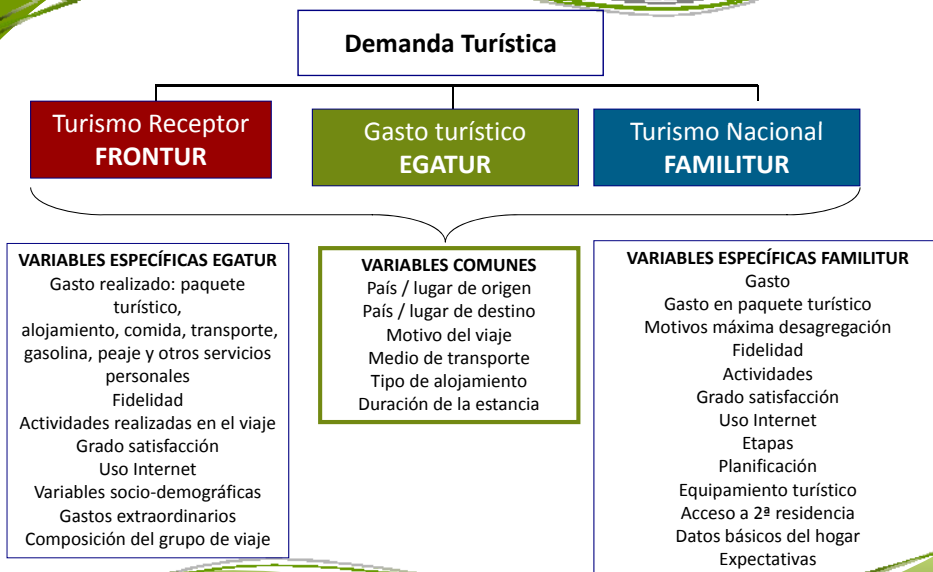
Demanda Turística

Turismo Receptor
FRONTUR

Gasto turístico
EGATUR

Turismo Nacional
FAMILITUR

VARIABLES ESPECÍFICAS EGATUR
Gasto realizado: paquete turístico,
alojamiento, comida, transporte, gasolina, peaje y otros servicios personales
Fidelidad
Actividades realizadas en el viaje
Grado satisfacción
Uso Internet
Variables socio-demográficas
Gastos extraordinarios
Composición del grupo de viaje

VARIABLES COMUNES
País / lugar de origen
País / lugar de destino
Motivo del viaje
Medio de transporte
Tipo de alojamiento
Duración de la estancia

VARIABLES ESPECÍFICAS FAMILITUR
Gasto
Gasto en paquete turístico
Motivos máxima desagregación
Fidelidad
Actividades
Grado satisfacción
Uso Internet
Etapas
Planificación
Equipamiento turístico
Acceso a 2ª residencia
Datos básicos del hogar
Expectativas